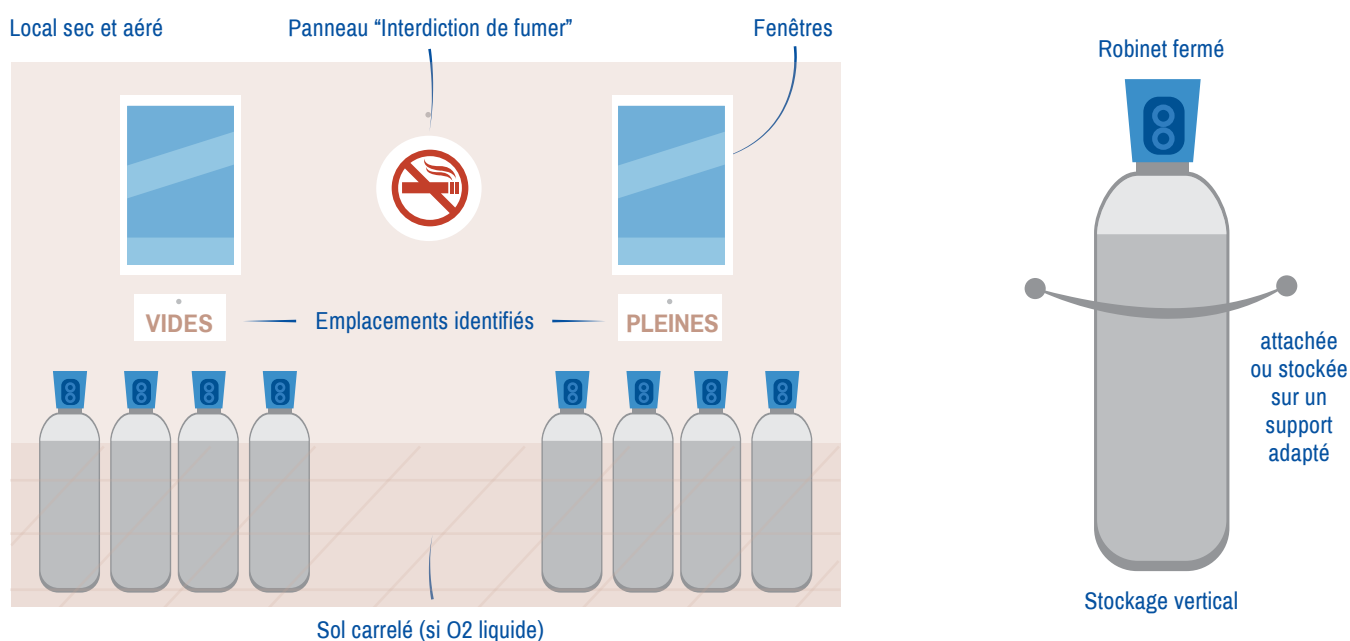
Local sec et aéré

Panneau “Interdiction de fumer”

Fenêtres

VIDES

Emplacements identifiés

PLEINES

Sol carrelé (si O2 liquide)

Robinet fermé

attachée ou stockée sur un support adapté

Stockage vertical